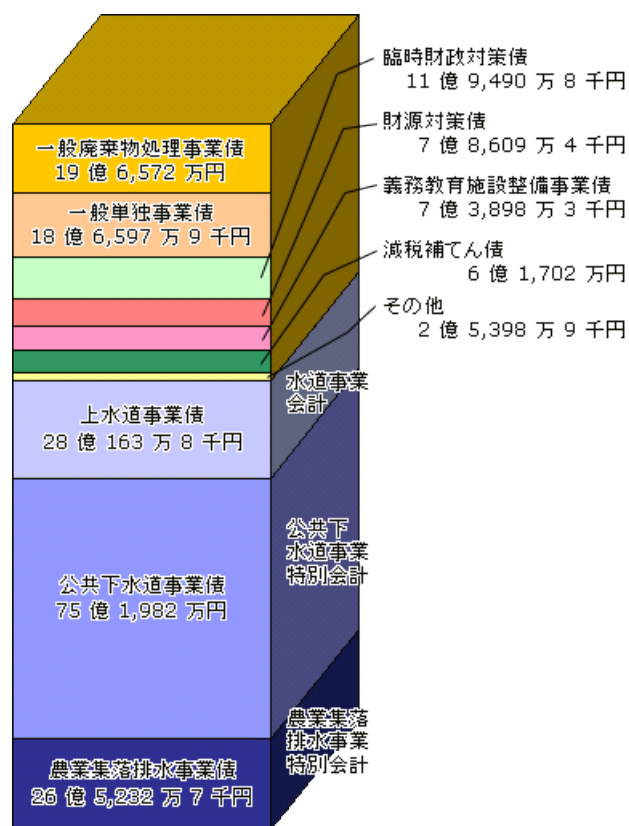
一般廃棄物処理事業債
19 億 6,572 万円

一般単独事業債
18 億 6,597 万 9 千円

上水道事業債
28 億 163 万 8 千円

公共下水道事業債
75 億 1,982 万円

農業集落排水事業債
26 億 5,232 万 7 千円

臨時財政対策債
11 億 9,490 万 8 千円

財源対策債
7 億 8,609 万 4 千円

義務教育施設整備事業債
7 億 3,898 万 3 千円

減税補てん債
6 億 1,702 万円

その他
2 億 5,398 万 9 千円

水道事業会計

公共下水道事業特別会計

農業集落排水事業特別会計